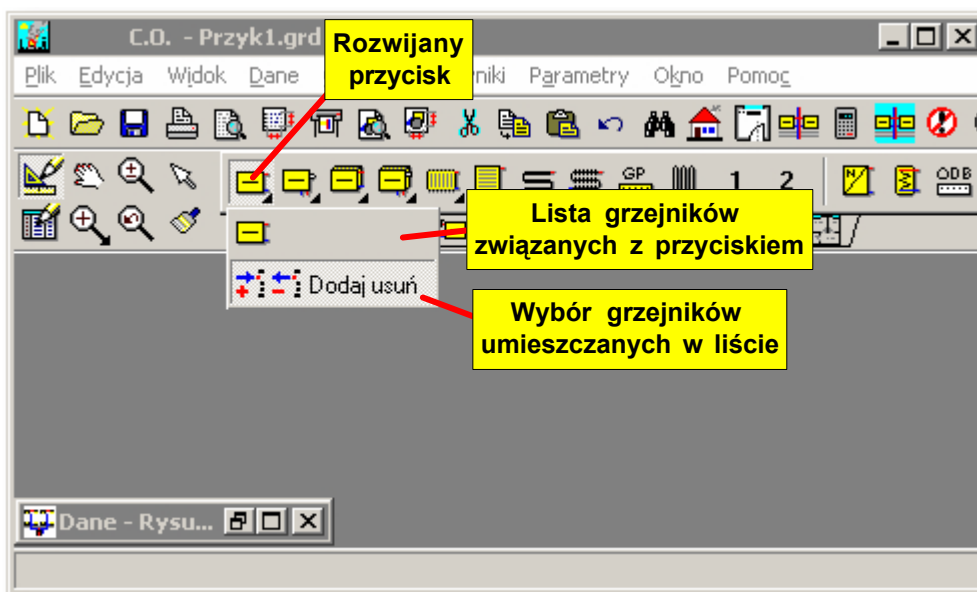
C.O. - Przyk1.grd

Rozwijany przycisk

Plik Edycja Widok Dane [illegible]niki Parametry Okno Pomoc

GP 1 2 ODB

Lista grzejników związanych z przyciskiem

Dodaj usuń

Wybór grzejników umieszczanych w liście

Dane - Rysu...